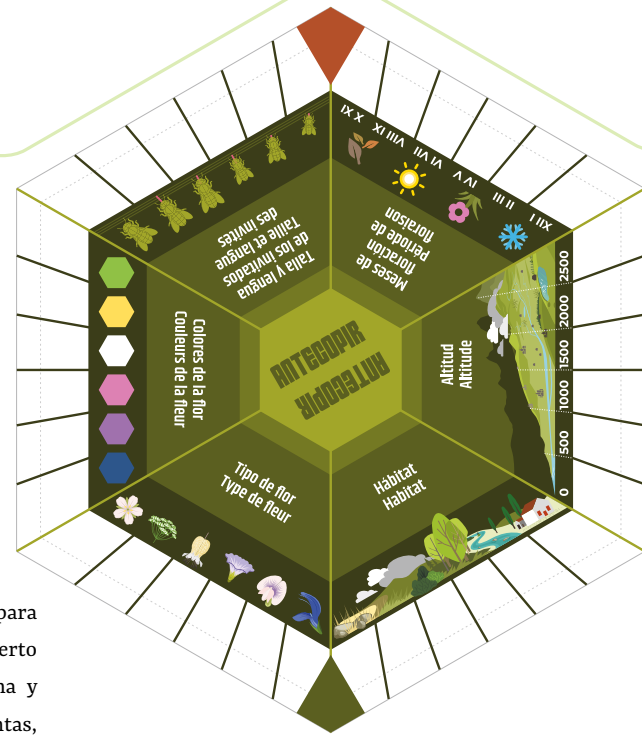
ANTECOPIR

ANTECOPIR

Talla y lengua de los invitados
Taille et langue des invités

Meses de floración
Période de floraison

XI X IX VIII VII VI V IV III II I XII

Colores de la flor
Couleurs de la fleur

Altitud
Altitude

2500 2000 1500 1000 500 0

Tipo de flor
Type de fleur

Hábitat
Habitat

para
erto
na y
tas,